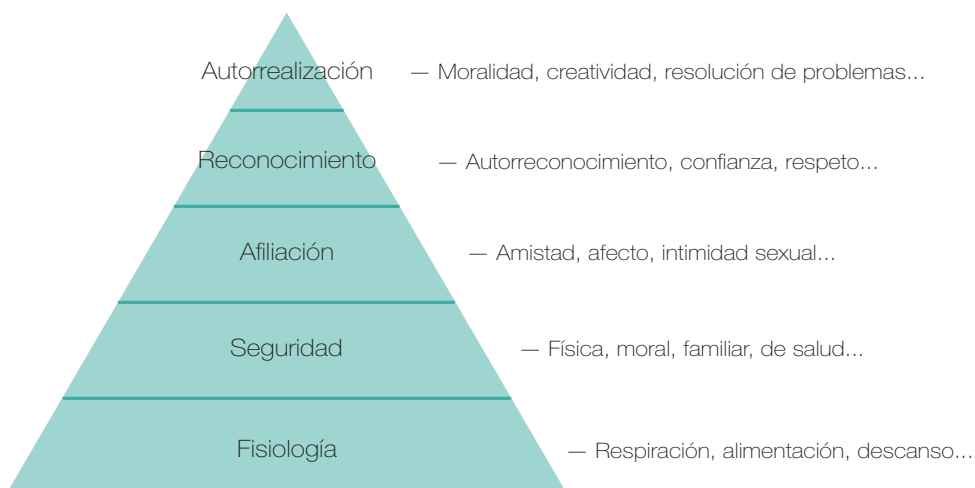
Autorrealización — Moralidad, creatividad, resolución de problemas...

Reconocimiento — Autorreconocimiento, confianza, respeto...

Afiliación — Amistad, afecto, intimidad sexual...

Seguridad — Física, moral, familiar, de salud...

Fisiología — Respiración, alimentación, descanso...